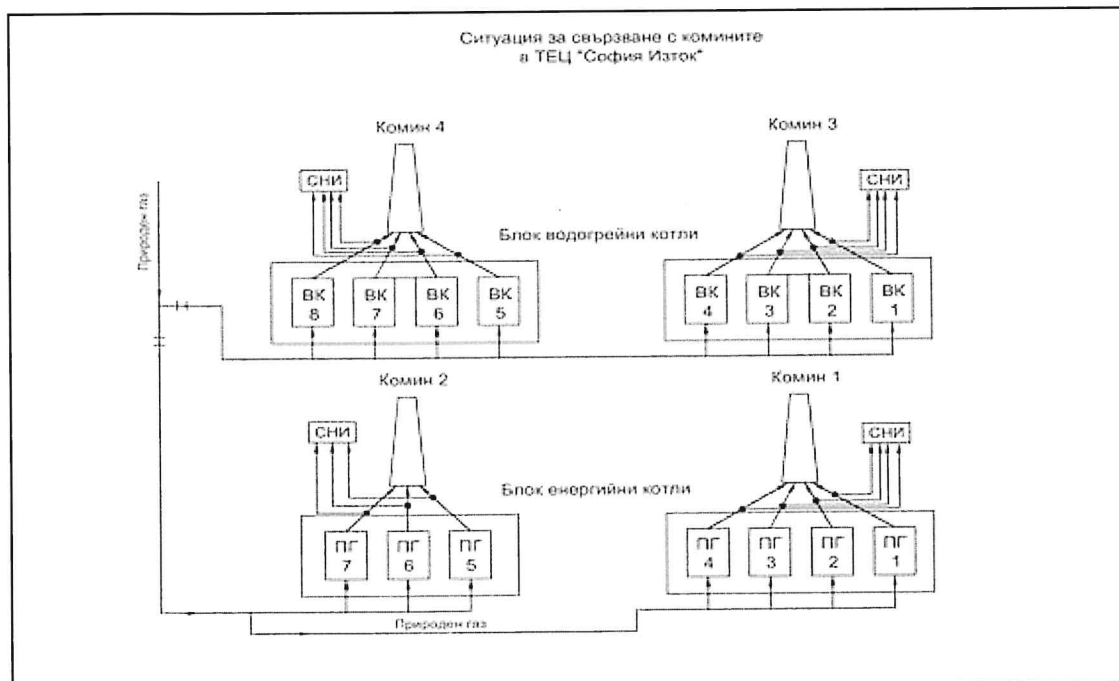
Ситуация за свързване с комините
в ТЕЦ "София Изток"

Комин 4

Комин 3

СНИ

СНИ

Природен газ

Блок водогрейни котли

ВК 8

ВК 7

ВК 6

ВК 5

ВК 4

ВК 3

ВК 2

ВК 1

Комин 2

Комин 1

СНИ

СНИ

Блок енергийни котли

ПГ 7

ПГ 6

ПГ 5

ПГ 4

ПГ 3

ПГ 2

ПГ 1

Природен газ